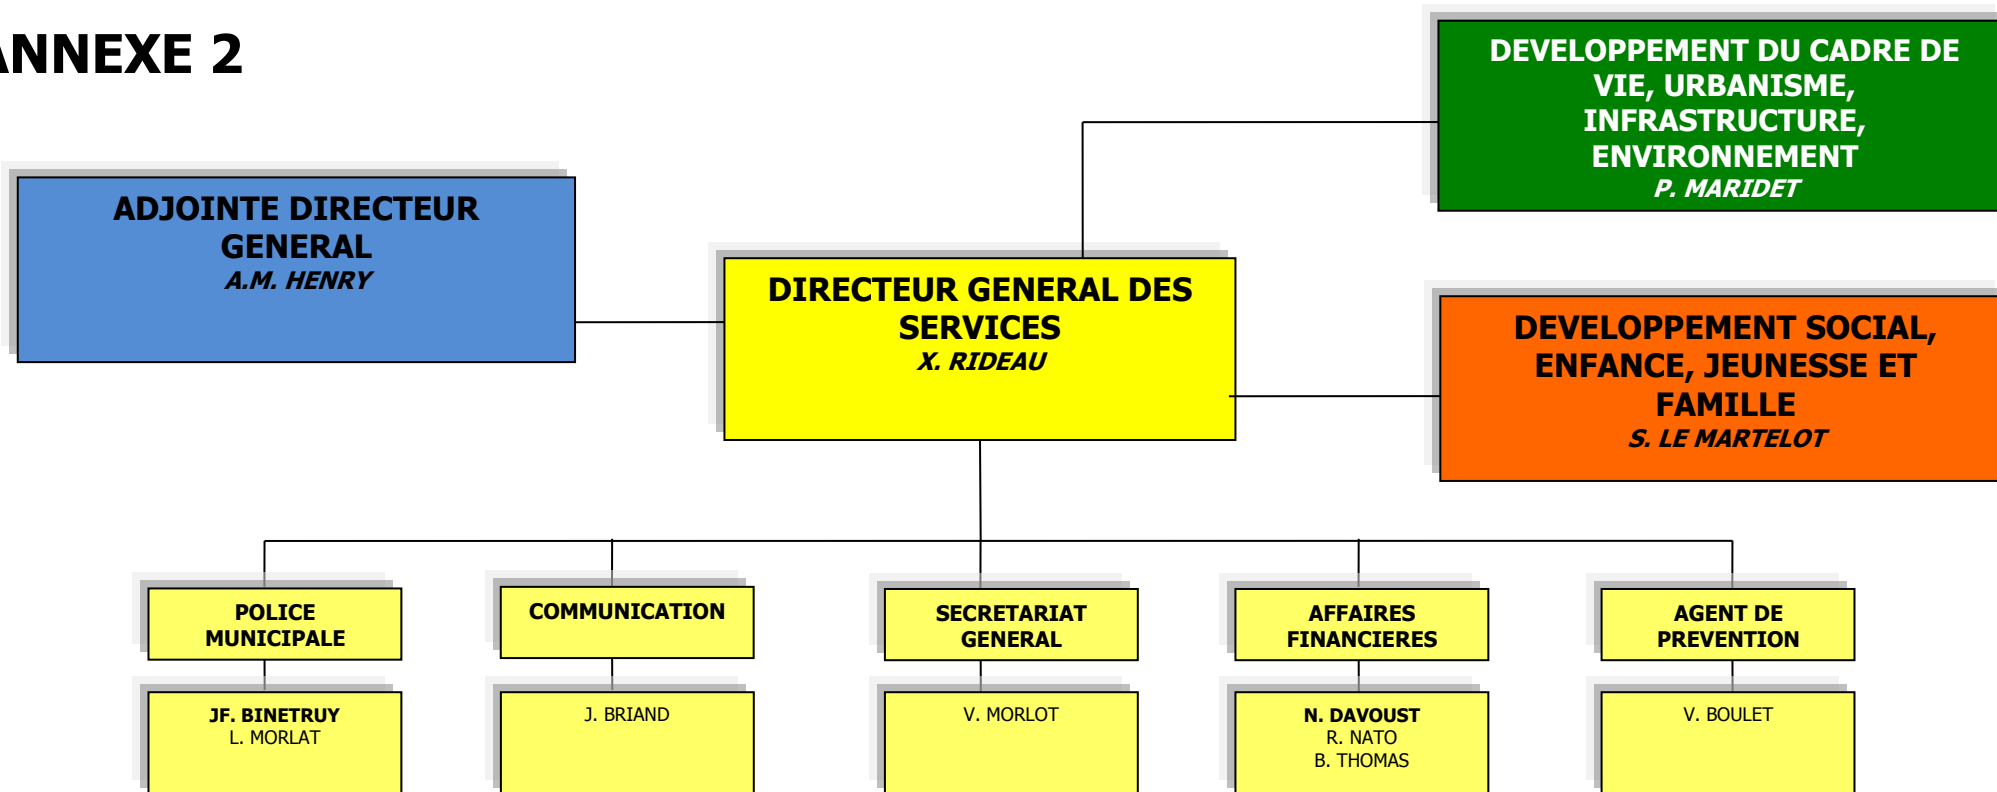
ANNEXE 2

DEVELOPPEMENT DU CADRE DE VIE, URBANISME, INFRASTRUCTURE, ENVIRONNEMENT
P. MARIDET

ADJOINTE DIRECTEUR GENERAL
A.M. HENRY

DIRECTEUR GENERAL DES SERVICES
X. RIDEAU

DEVELOPPEMENT SOCIAL, ENFANCE, JEUNESSE ET FAMILLE
S. LE MARTELOT

POLICE MUNICIPALE

JF. BINETRUY
L. MORLAT

COMMUNICATION

J. BRIAND

SECRETARIAT GENERAL

V. MORLOT

AFFAIRES FINANCIERES

N. DAVOUST
R. NATO
B. THOMAS

AGENT DE PREVENTION

V. BOULET